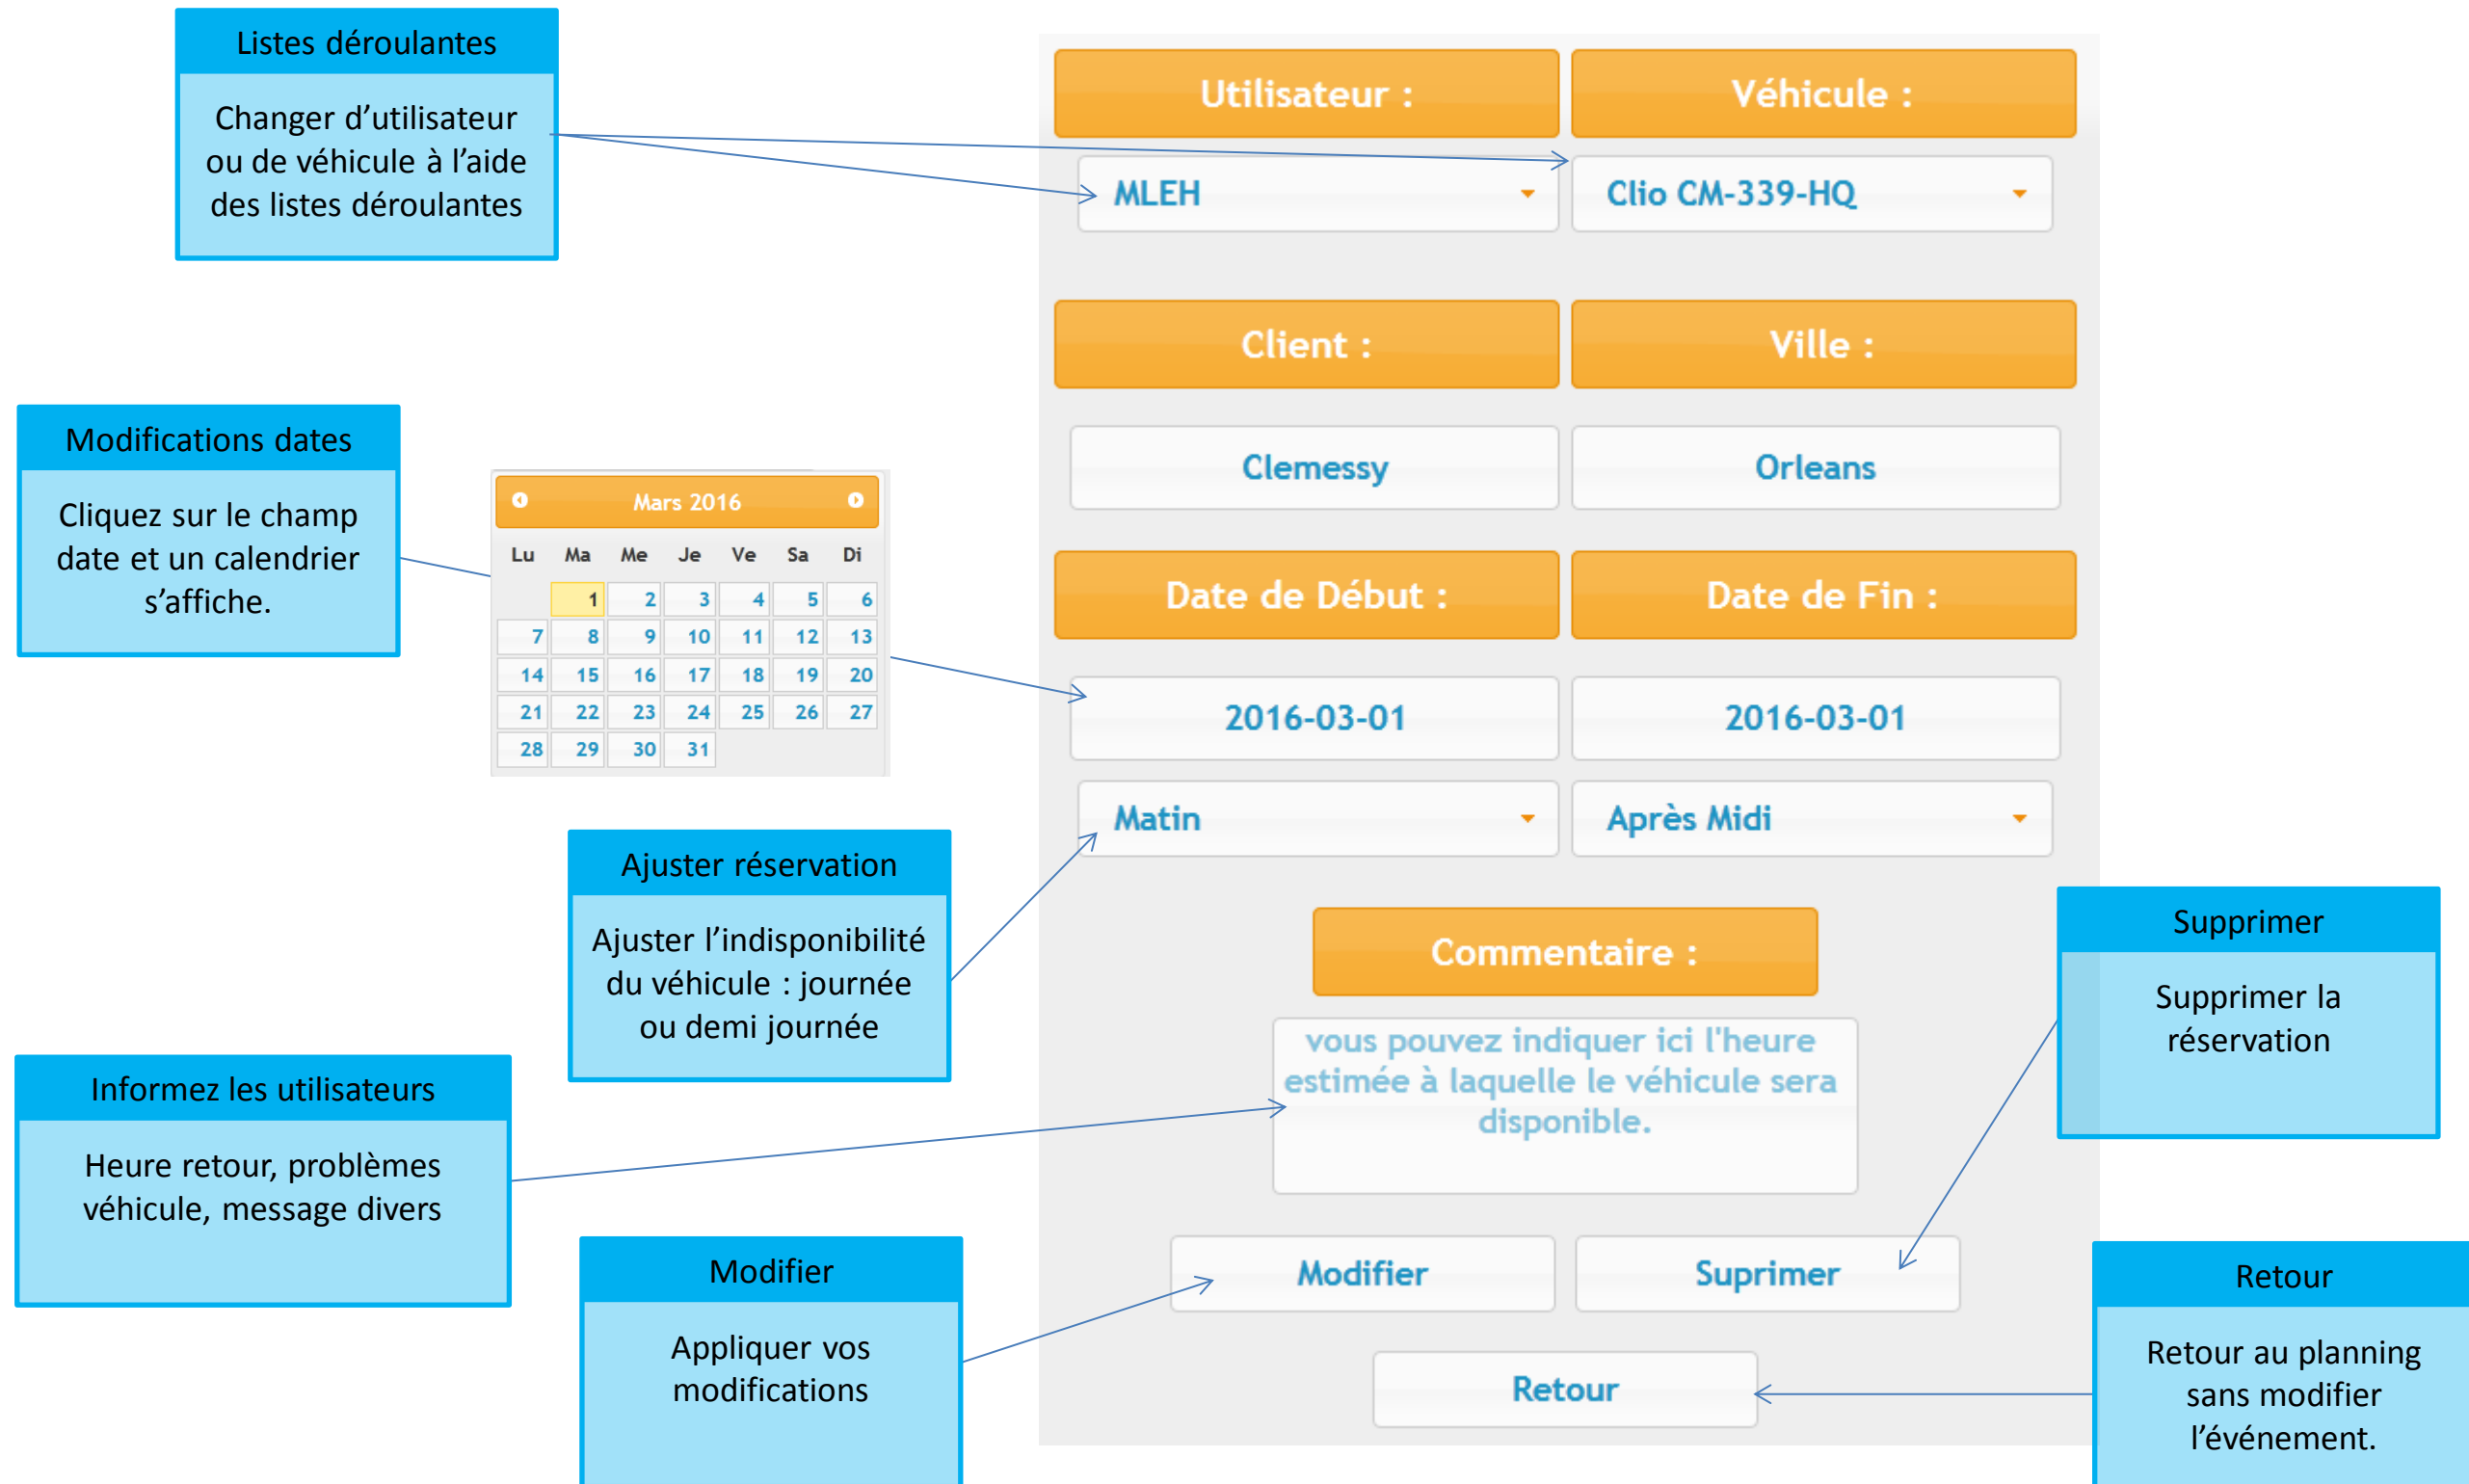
Listes déroulantes

Changer d'utilisateur ou de véhicule à l'aide des listes déroulantes

Utilisateur :

Véhicule :

MLEH

Clio CM-339-HQ

Client :

Ville :

Clemessy

Orleans

Modifications dates

Cliquez sur le champ date et un calendrier s'affiche.

Mars 2016

| Lu | Ma | Me | Je | Ve | Sa | Di |
|---|---|---|---|---|---|---|
| | 1 | 2 | 3 | 4 | 5 | 6 |
| 7 | 8 | 9 | 10 | 11 | 12 | 13 |
| 14 | 15 | 16 | 17 | 18 | 19 | 20 |
| 21 | 22 | 23 | 24 | 25 | 26 | 27 |
| 28 | 29 | 30 | 31 | | | |

Date de Début :

Date de Fin :

2016-03-01

2016-03-01

Matin

Après Midi

Ajuster réservation

Ajuster l'indisponibilité du véhicule : journée ou demi journée

Commentaire :

vous pouvez indiquer ici l'heure estimée à laquelle le véhicule sera disponible.

Supprimer

Supprimer la réservation

Informez les utilisateurs

Heure retour, problèmes véhicule, message divers

Modifier

Appliquer vos modifications

Modifier

Suprimer

Retour

Retour

Retour au planning sans modifier l'événement.